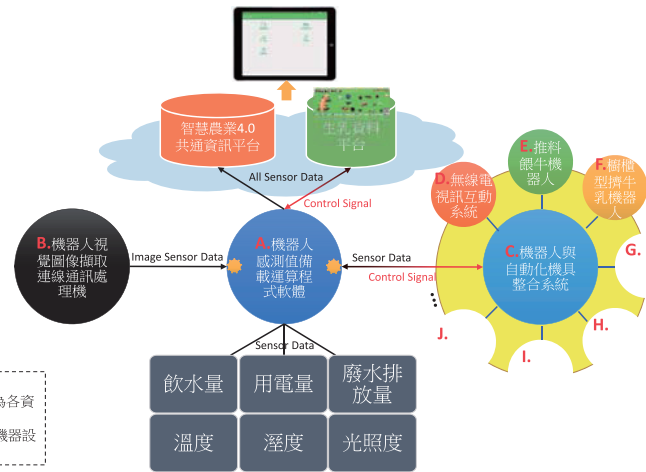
智慧農業4.0 共通資訊平台

生乳資料平台

All Sensor Data

Control Signal

B.機器人視覺圖像擷取連線通訊處理機

Image Sensor Data

A.機器人感測值備載運算程式軟體

Sensor Data

Control Signal

E.推料餵牛機器人

D.無線電視訊互動系統

F.欄櫃型擠牛乳機器人

C.機器人與自動化機具整合系統

G.

H.

I.

J.

Sensor Data

飲水量

用電量

廢水排放量

溫度

溼度

光照度

為各資

機器設